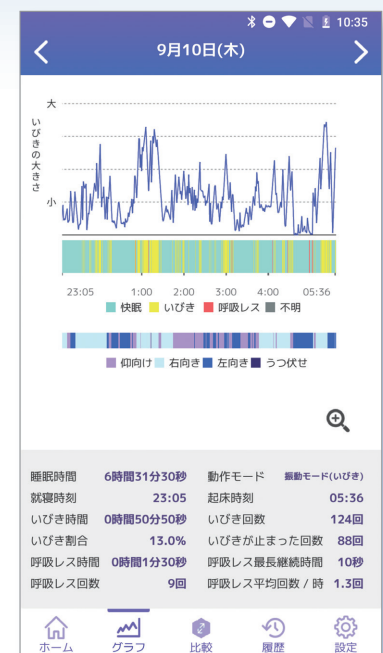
10:35

9月10日(木)

大

いびきの大きさ

小

23:05 1:00 2:00 3:00 4:00 05:36

快眠 いびき 呼吸レス 不明

仰向け 右向き 左向き うつ伏せ

| 睡眠時間 | 6時間31分30秒 | 動作モード | 振動モード(いびき) |
|---|---|---|---|
| 就寝時刻 | 23:05 | 起床時刻 | 05:36 |
| いびき時間 | 0時間50分50秒 | いびき回数 | 124回 |
| いびき割合 | 13.0% | いびきが止まった回数 | 88回 |
| 呼吸レス時間 | 0時間1分30秒 | 呼吸レス最長継続時間 | 10秒 |
| 呼吸レス回数 | 9回 | 呼吸レス平均回数 / 時 | 1.3回 |

ホーム グラフ 比較 履歴 設定